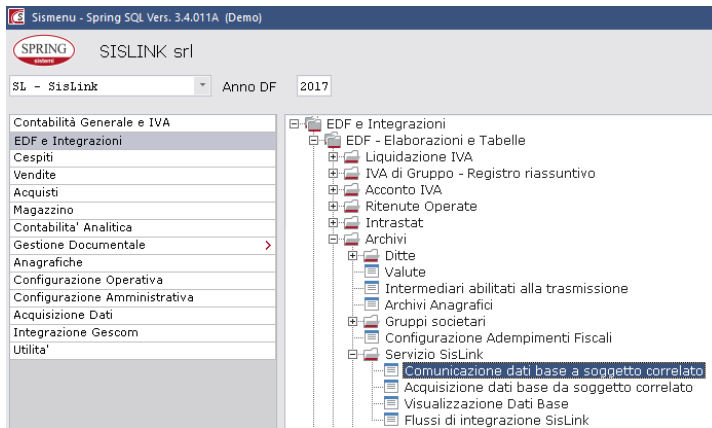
Sismenu - Spring SQL Vers. 3.4.011A (Demo)

SPRING sistemi

SISLINK srl

SL - SisLink

Anno DF 2017

Contabilità Generale e IVA
EDF e Integrazioni
Cespiti
Vendite
Acquisti
Magazzino
Contabilita' Analitica
Gestione Documentale
Anagrafiche
Configurazione Operativa
Configurazione Amministrativa
Acquisizione Dati
Integrazione Gescom
Utilita'

EDF e Integrazioni
EDF - Elaborazioni e Tabelle
Liquidazione IVA
IVA di Gruppo - Registro riassuntivo
Acconto IVA
Ritenute Operate
Intrastat
Archivi
Ditte
Valute
Intermediari abilitati alla trasmissione
Archivi Anagrafici
Gruppi societari
Configurazione Adempimenti Fiscali
Servizio SisLink
Comunicazione dati base a soggetto correlato
Acquisizione dati base da soggetto correlato
Visualizzazione Dati Base
Flussi di integrazione SisLink